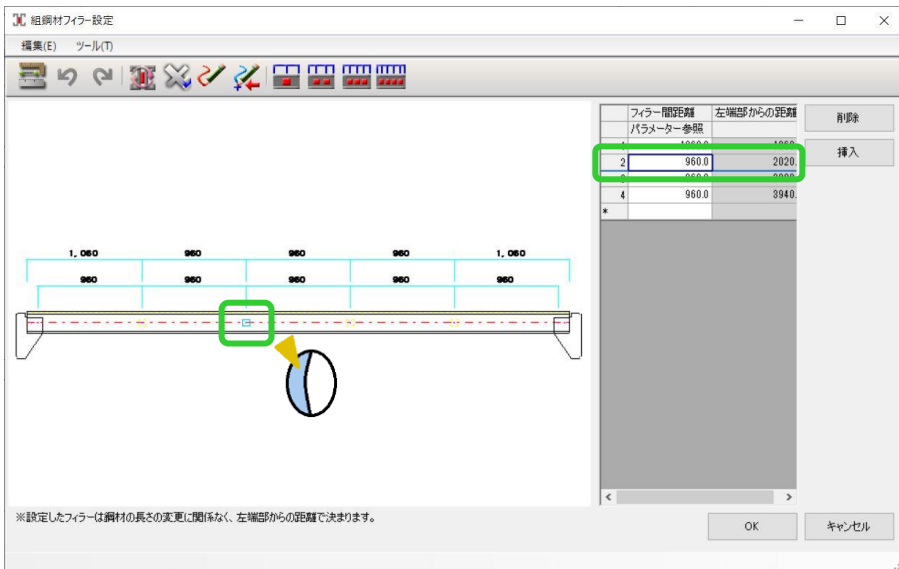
組鋼材フィラー設定

編集(E)　ツール(T)

1, 060　960　960　960　1, 060

960　960　960　960　960

|  | フィラー間距離 | 左端部からの距離 |
|---|---|---|
|  | パラメーター参照 |  |
| 1 | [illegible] | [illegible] |
| 2 | 960.0 | 2020. |
| 3 | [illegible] | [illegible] |
| 4 | 960.0 | 3940. |
| * |  |  |

削除

挿入

※設定したフィラーは鋼材の長さの変更に関係なく、左端部からの距離で決まります。

OK

キャンセル